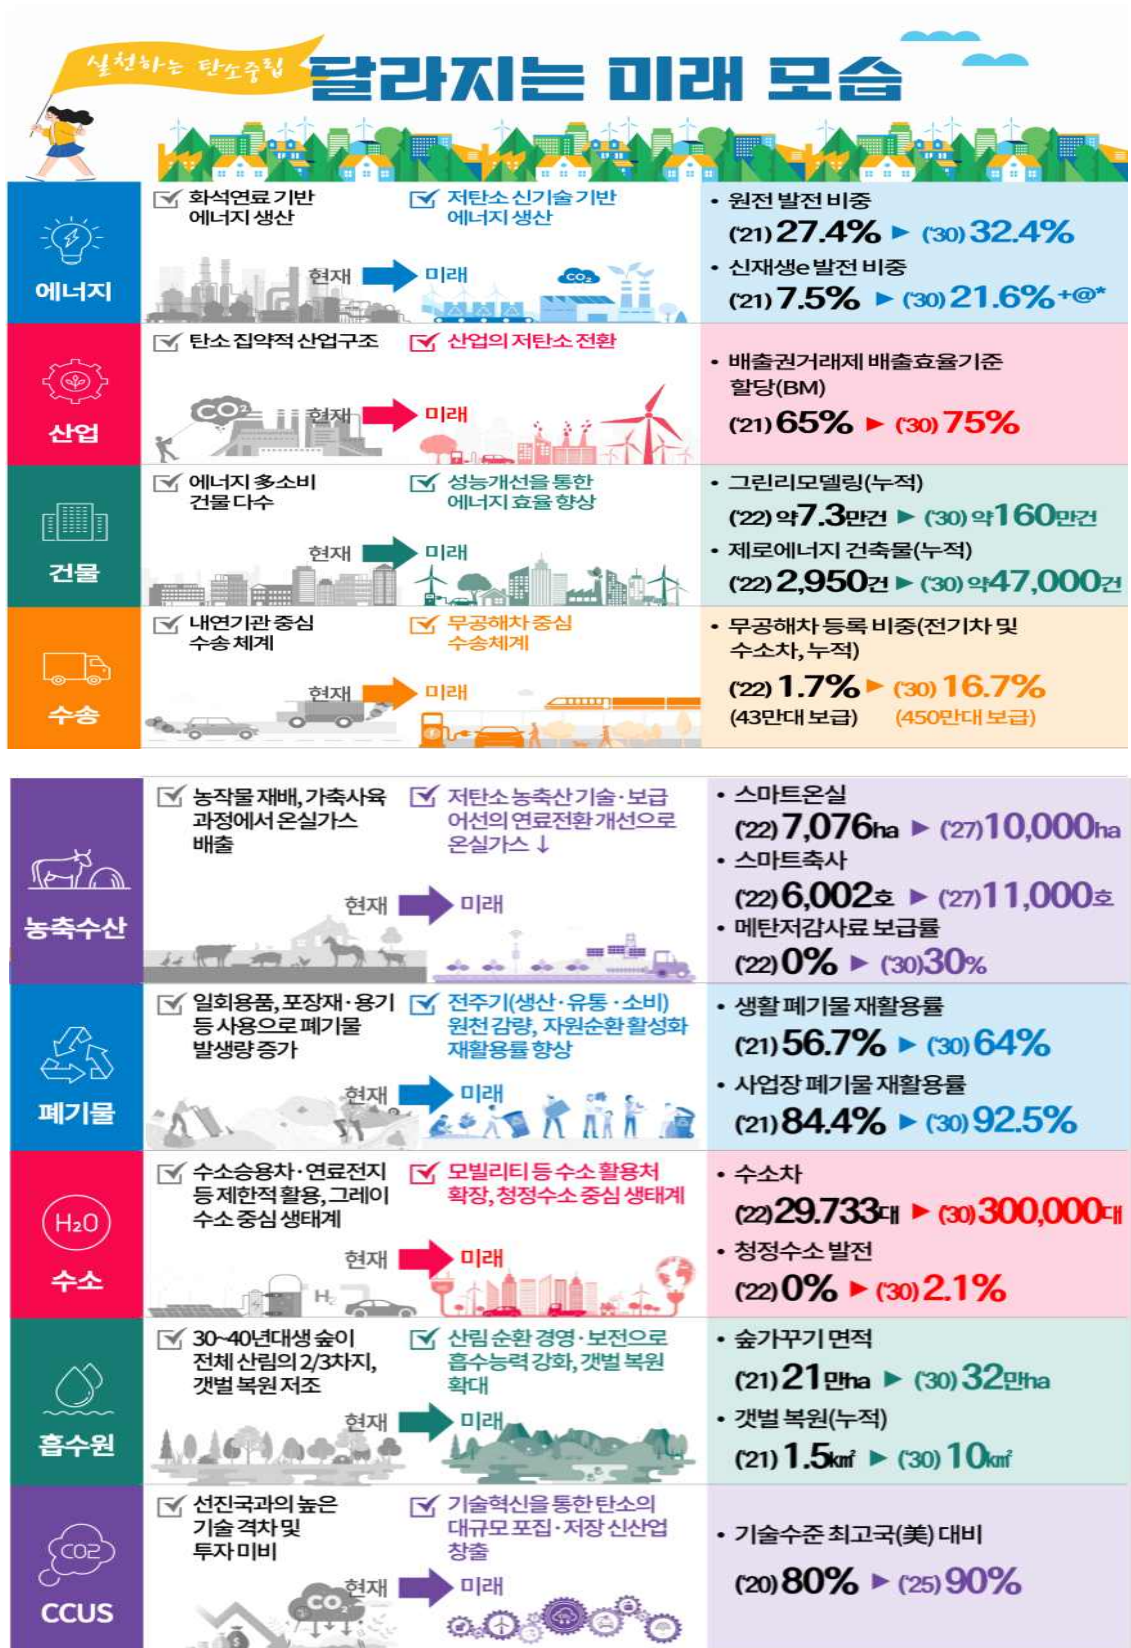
실천하는 탄소중립 달라지는 미래 모습

에너지
화석연료 기반 에너지 생산
저탄소 신기술 기반 에너지 생산
현재 미래
$CO_2$
• 원전 발전 비중
('21) 27.4% ▶ ('30) 32.4%
• 신재생e 발전 비중
('21) 7.5% ▶ ('30) 21.6%+@*

산업
탄소 집약적 산업구조
산업의 저탄소 전환
$CO_2$ 현재 미래
• 배출권거래제 배출효율기준 할당(BM)
('21) 65% ▶ ('30) 75%

건물
에너지 다소비 건물 다수
성능개선을 통한 에너지 효율 향상
현재 미래
• 그린리모델링(누적)
('22) 약7.3만건 ▶ ('30) 약160만건
• 제로에너지 건축물(누적)
('22) 2,950건 ▶ ('30) 약47,000건

수송
내연기관 중심 수송 체계
무공해차 중심 수송체계
현재 미래
• 무공해차 등록 비중(전기차 및 수소차, 누적)
('22) 1.7% ▶ ('30) 16.7%
(43만대 보급) (450만대 보급)

농축수산
농작물 재배, 가축사육 과정에서 온실가스 배출
저탄소 농축산 기술·보급 어선의 연료전환 개선으로 온실가스 ↓
현재 미래
• 스마트온실
('22) 7,076ha ▶ ('27) 10,000ha
• 스마트축사
('22) 6,002호 ▶ ('27) 11,000호
• 메탄저감사료 보급률
('22) 0% ▶ ('30) 30%

폐기물
일회용품, 포장재·용기 등 사용으로 폐기물 발생량 증가
전주기(생산·유통·소비) 원천 감량, 자원순환 활성화 재활용률 향상
현재 미래
• 생활 폐기물 재활용률
('21) 56.7% ▶ ('30) 64%
• 사업장 폐기물 재활용률
('21) 84.4% ▶ ('30) 92.5%

수소
$H_2O$
수소승용차·연료전지 등 제한적 활용, 그레이 수소 중심 생태계
모빌리티 등 수소 활용처 확장, 청정수소 중심 생태계
현재 미래
$H_2$
• 수소차
('22) 29,733대 ▶ ('30) 300,000대
• 청정수소 발전
('22) 0% ▶ ('30) 2.1%

흡수원
30~40년대생 숲이 전체 산림의 2/3차지, 갯벌 복원 저조
산림 순환 경영·보전으로 흡수능력 강화, 갯벌 복원 확대
현재 미래
• 숲가꾸기 면적
('21) 21만ha ▶ ('30) 32만ha
• 갯벌 복원(누적)
('21) 1.5㎢ ▶ ('30) 10㎢

CCUS
$CO_2$
선진국과의 높은 기술 격차 및 투자 미비
기술혁신을 통한 탄소의 대규모 포집·저장 신산업 창출
현재 미래
$CO_2$
• 기술수준 최고국(美) 대비
('20) 80% ▶ ('25) 90%